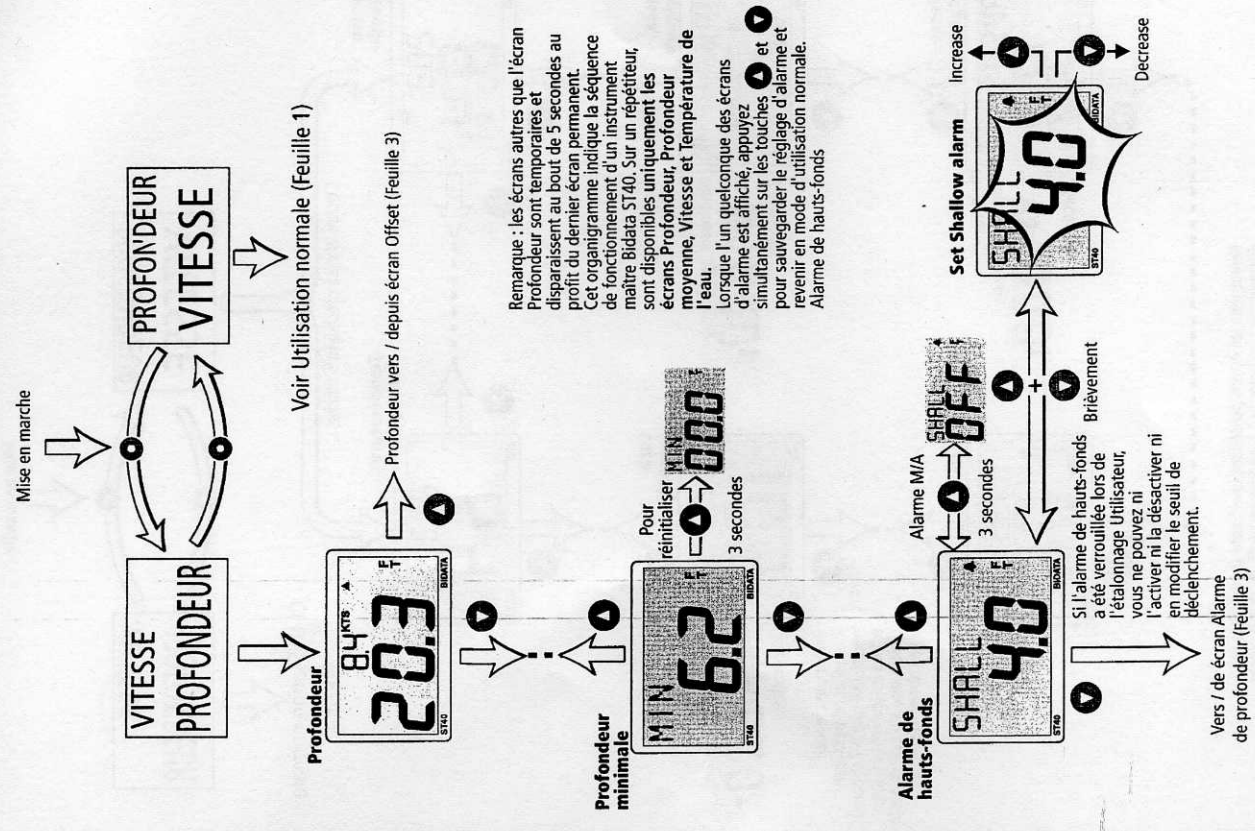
Mise en marche

VITESSE
PROFONDEUR

PROFONDEUR
VITESSE

Voir Utilisation normale (Feuille 1)

Profondeur

84 KTS
20.3
F T
ST40 BIDATA

Profondeur vers / depuis écran Offset (Feuille 3)

Profondeur minimale

MIN
6.2
F T
ST40 BIDATA

Pour réinitialiser
3 secondes

MIN
00.0

Alarme de hauts-fonds

SHALL
4.0
F T
ST40 BIDATA

Alarme M/A
3 secondes

SHALL
OFF

Brièvement

Si l'alarme de hauts-fonds a été verrouillée lors de l'étalonnage Utilisateur, vous ne pouvez ni l'activer ni la désactiver ni en modifier le seuil de déclenchement.

Vers / de écran Alarme de profondeur (Feuille 3)

Remarque : les écrans autres que l'écran Profondeur sont temporaires et disparaissent au bout de 5 secondes au profit du dernier écran permanent. Cet organigramme indique la séquence de fonctionnement d'un instrument maître Bidata ST40. Sur un répétiteur, sont disponibles uniquement les écrans Profondeur, Profondeur moyenne, Vitesse et Température de l'eau.
Lorsque l'un quelconque des écrans d'alarme est affiché, appuyez simultanément sur les touches et pour sauvegarder le réglage d'alarme et revenir en mode d'utilisation normale.
Alarme de hauts-fonds

Set Shallow alarm

SHALL
4.0
F T
ST40 BIDATA

Increase
Decrease